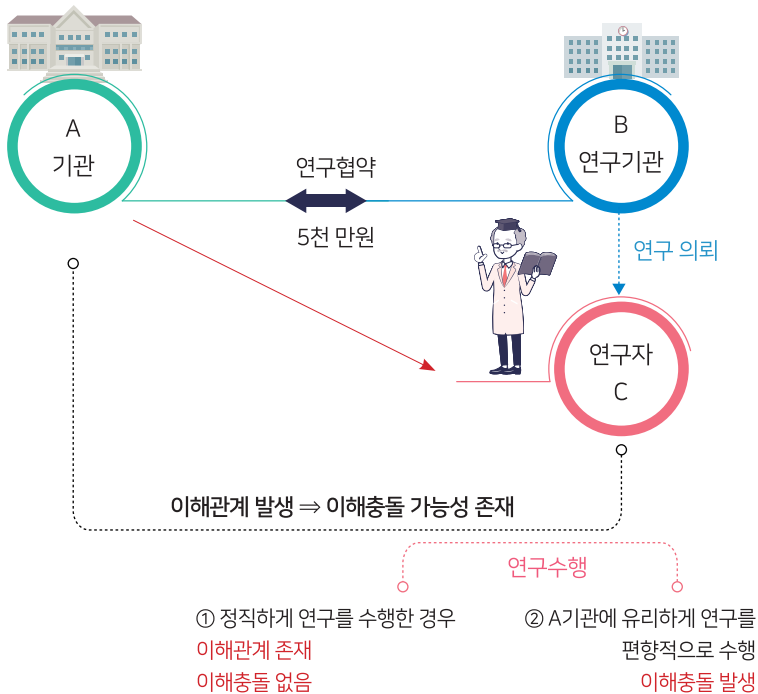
A
기관

B
연구기관

연구협약

5천 만원

연구 의뢰

연구자
C

이해관계 발생 ⇒ 이해충돌 가능성 존재

연구수행

① 정직하게 연구를 수행한 경우
이해관계 존재
이해충돌 없음

② A기관에 유리하게 연구를
편향적으로 수행
이해충돌 발생